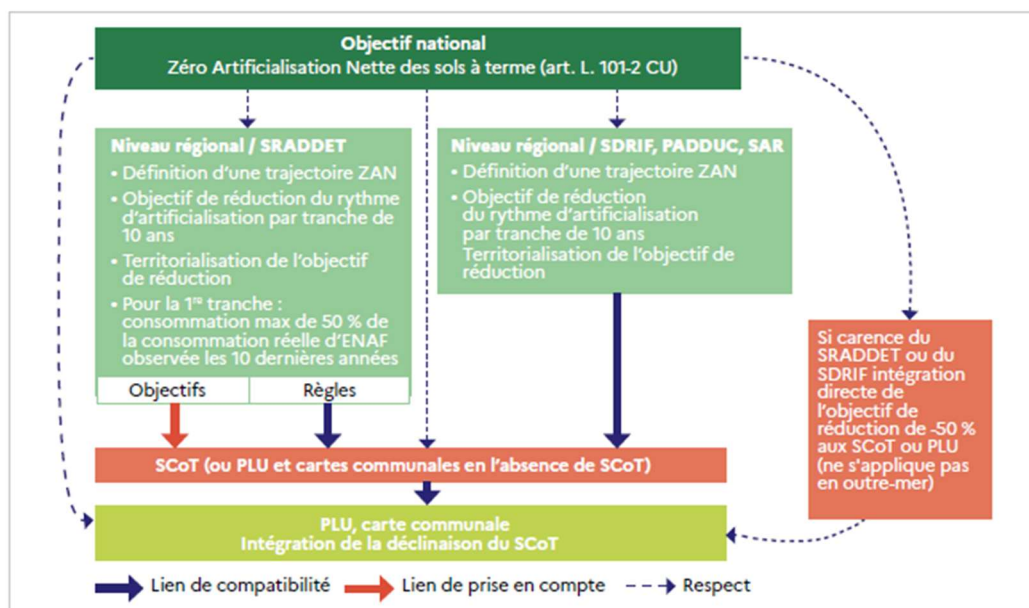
Objectif national
Zéro Artificialisation Nette des sols à terme (art. L. 101-2 CU)

Niveau régional / SRADDET
• Définition d'une trajectoire ZAN
• Objectif de réduction du rythme d'artificialisation par tranche de 10 ans
• Territorialisation de l'objectif de réduction
• Pour la 1re tranche : consommation max de 50 % de la consommation réelle d'ENAF observée les 10 dernières années

| Objectifs | Règles |
|---|---|

Niveau régional / SDRIF, PADDUC, SAR
• Définition d'une trajectoire ZAN
• Objectif de réduction du rythme d'artificialisation par tranche de 10 ans
Territorialisation de l'objectif de réduction

Si carence du SRADDET ou du SDRIF intégration directe de l'objectif de réduction de -50 % aux SCoT ou PLU (ne s'applique pas en outre-mer)

SCoT (ou PLU et cartes communales en l'absence de SCoT)

PLU, carte communale
Intégration de la déclinaison du SCoT

Lien de compatibilité Lien de prise en compte Respect